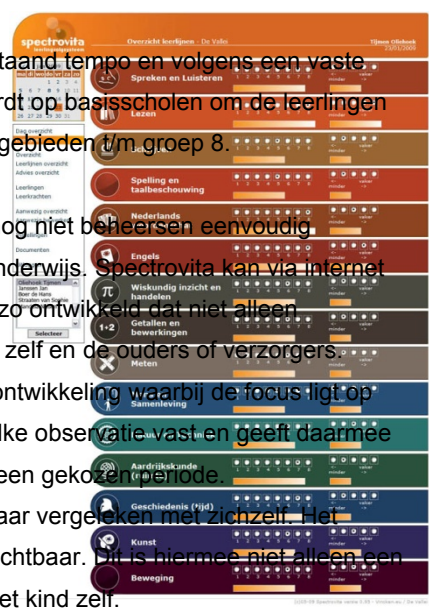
spectrovita

Overzicht leerlijnen - De Vallei

Tijmen Olieboek
23/01/2009

taand tempo en volgens een vaste
rdt op basisscholen om de leerlingen
gebieden t/m groep 8.

og niet beheersen eenvoudig
nderwijs. Spectrovita kan via internet
zo ontwikkeld dat niet alleen
zelf en de ouders of verzorgers.
ontwikkeling waarbij de focus ligt op
lke observatie vast en geeft daarmee
een gekozen periode.
aar vergeleken met zichzelf. Het
chtbaar. Dit is hiermee niet alleen een
et kind zelf.

m d w d v z z
1 2 3 4
26 27 28 29 30 31

Dag overzicht
Overzicht
Leerlijnen overzicht
Advies overzicht

Leerlingen
Leerkrachten

Aanwezig overzicht

Documenten

Olieboek Tijmen
Janssen Jan
Boer de Hans
Straaten van Sophie

Selecteer

Spreken en Luisteren
Lezen
Spelling en taalbeschouwing
Nederlands
Engels
Wiskundig inzicht en handelen
Getallen en bewerkingen
Meten
Samenleving
Aardrijkskunde
Geschiedenis (tijd)
Kunst
Beweging

1 2 3 4 5 6 7 8
minder
vaker

©2009 Spectrovita